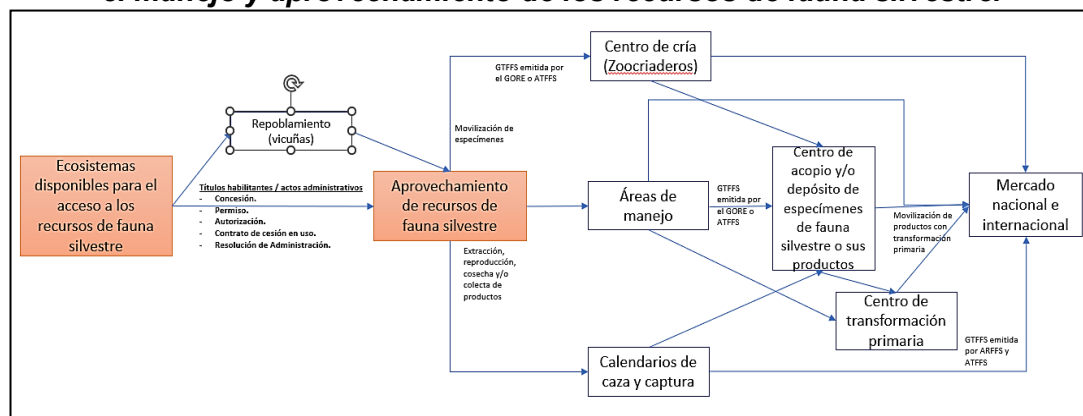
el manejo y aprovechamiento de los recursos de fauna silvestre

Ecosistemas disponibles para el acceso a los recursos de fauna silvestre

Repoblamiento (vicuñas)

Títulos habilitantes / actos administrativos
- Concesión.
- Permiso.
- Autorización.
- Contrato de cesión en uso.
- Resolución de Administración.

Aprovechamiento de recursos de fauna silvestre

GTFFS emitida por el GORE o ATFFS

Movilización de especímenes

Extracción, reproducción, cosecha y/o colecta de productos

Centro de cría (Zoocriaderos)

Áreas de manejo

GTFFS emitida por el GORE o ATFFS

Centro de acopio y/o depósito de especímenes de fauna silvestre o sus productos

Movilización de productos con transformación primaria

Centro de transformación primaria

Calendarios de caza y captura

GTFFS emitida por ARFFS y ATFFS

Mercado nacional e internacional